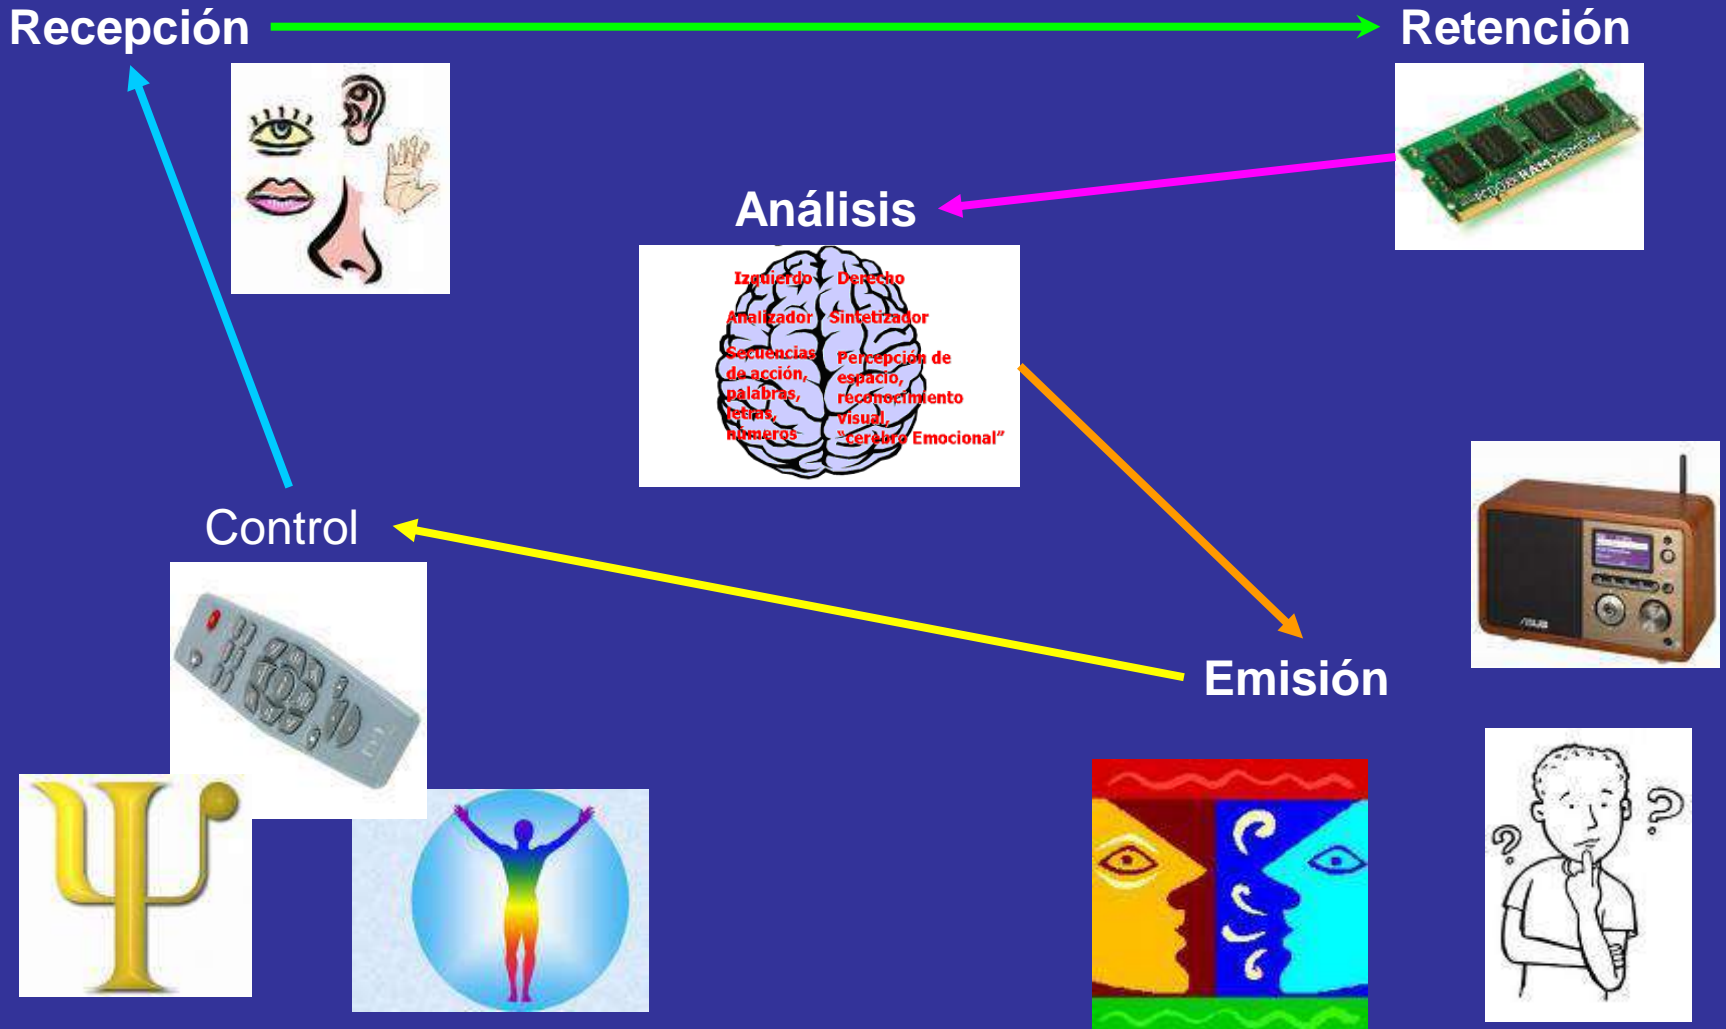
Recepción

Retención

Análisis

Izquierdo
Analizador
Secuencias de acción, palabras, letras, números

Derecho
Sintetizador
Percepción de espacio, reconocimiento visual, "cerebro Emocional"

Control

Emisión